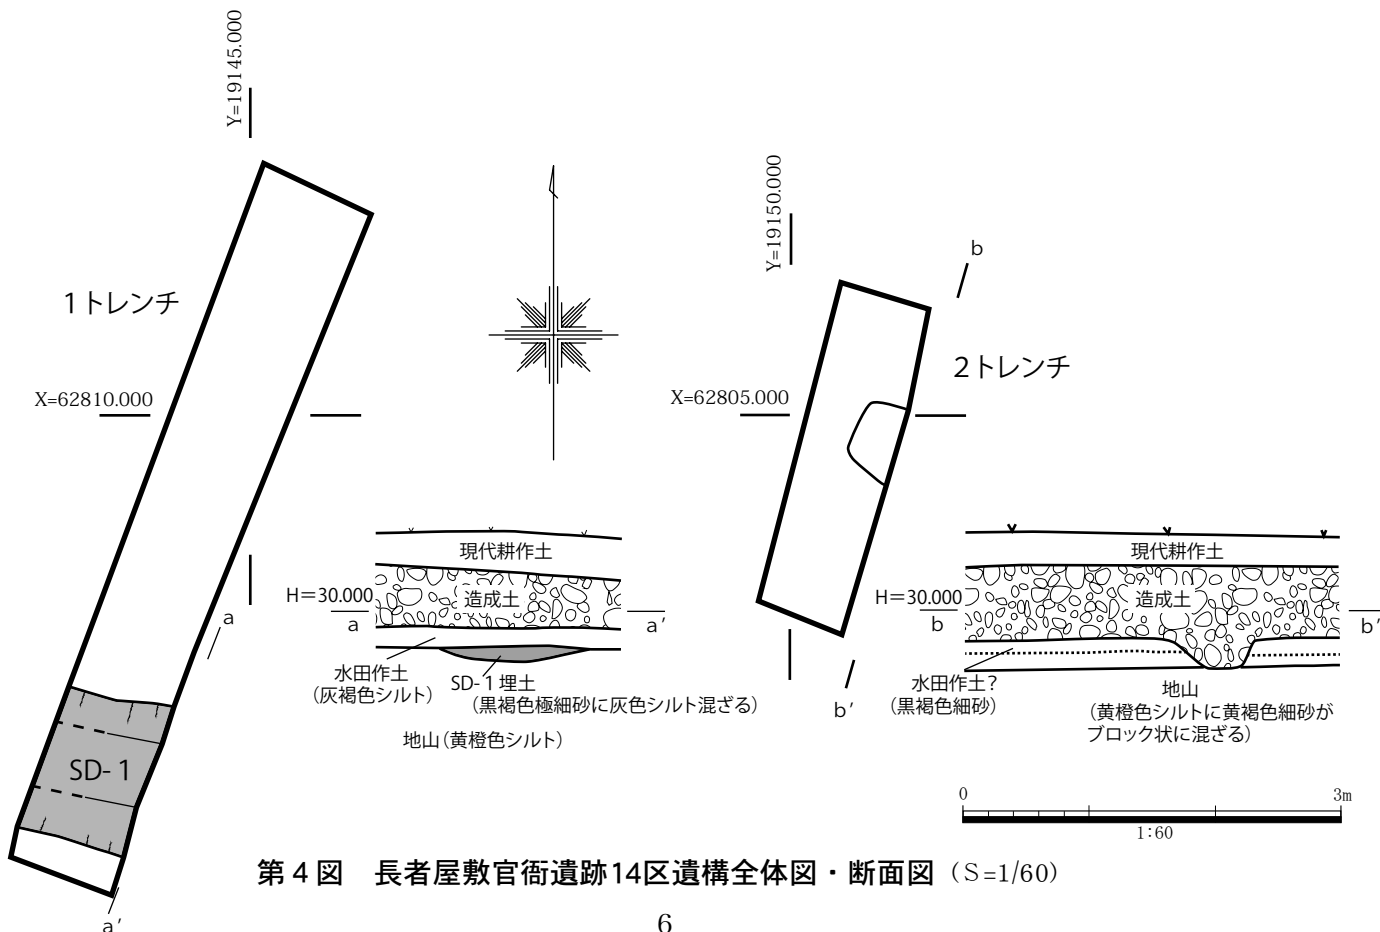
Y=19145.000

1トレンチ

X=62810.000

SD-1

a

a′

H=30.000

a

a′

現代耕作土

造成土

水田作土
（灰褐色シルト）

SD-1埋土
（黒褐色極細砂に灰色シルト混ざる）

地山（黄橙色シルト）

Y=19150.000

b

2トレンチ

X=62805.000

b′

H=30.000

b

b′

現代耕作土

造成土

水田作土？
（黒褐色細砂）

地山
（黄橙色シルトに黄褐色細砂がブロック状に混ざる）

0

3m

1:60

第4図　長者屋敷官衙遺跡14区遺構全体図・断面図（S=1/60）

6